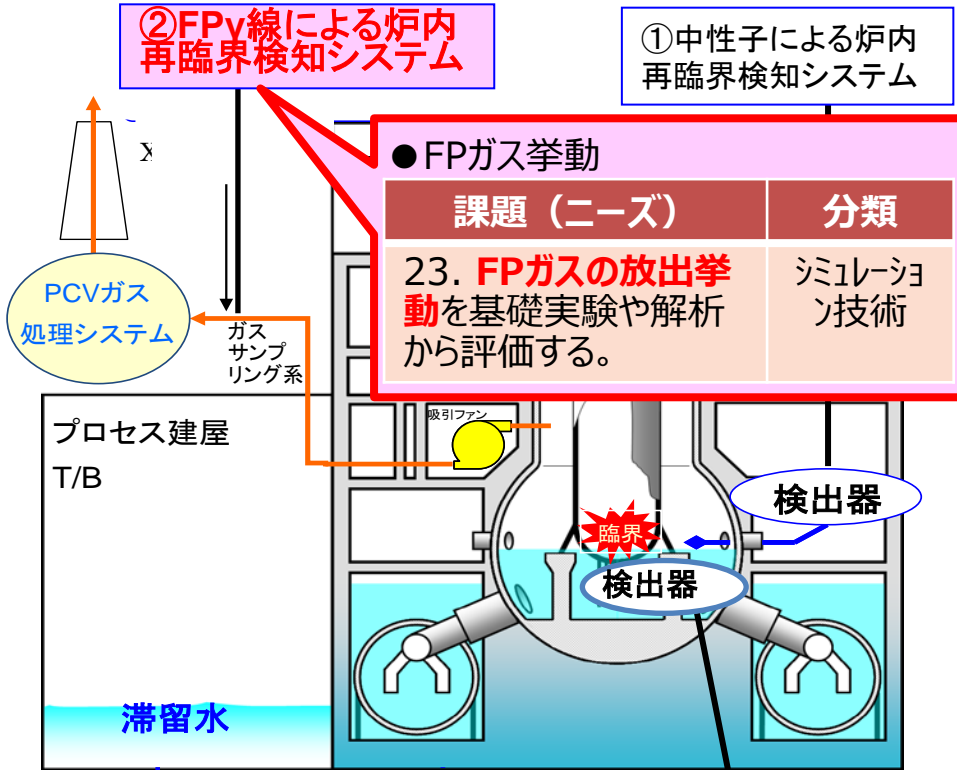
②FPγ線による炉内再臨界検知システム

①中性子による炉内再臨界検知システム

X

●FPガス挙動

| 課題（ニーズ） | 分類 |
|---|---|
| 23. FPガスの放出挙動を基礎実験や解析から評価する。 | シミュレーション技術 |

PCVガス処理システム

ガスサンプリング系

プロセス建屋

T/B

吸引ファン

検出器

臨界

検出器

滞留水